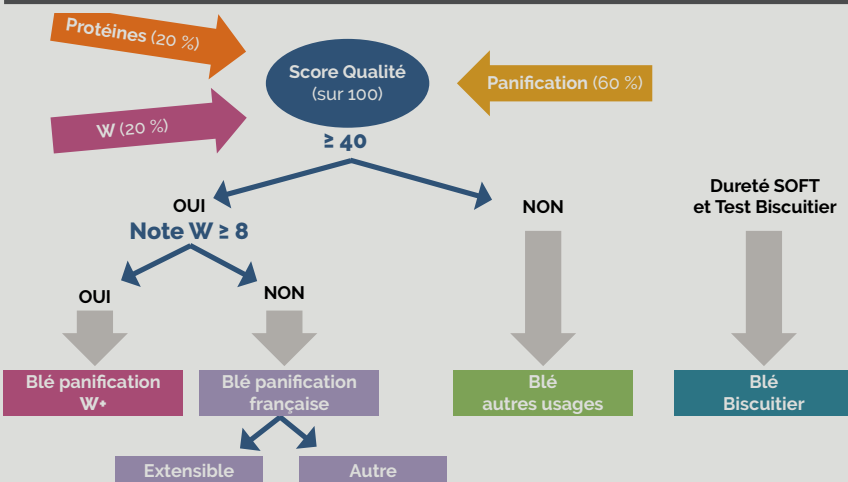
Protéines (20 %)

Score Qualité
(sur 100)

Panification (60 %)

W (20 %)

≥ 40

OUI

Note W ≥ 8

NON

Dureté SOFT
et Test Biscuitier

OUI

NON

Blé panification
W+

Blé panification
française

Blé
autres usages

Blé
Biscuitier

Extensible

Autre